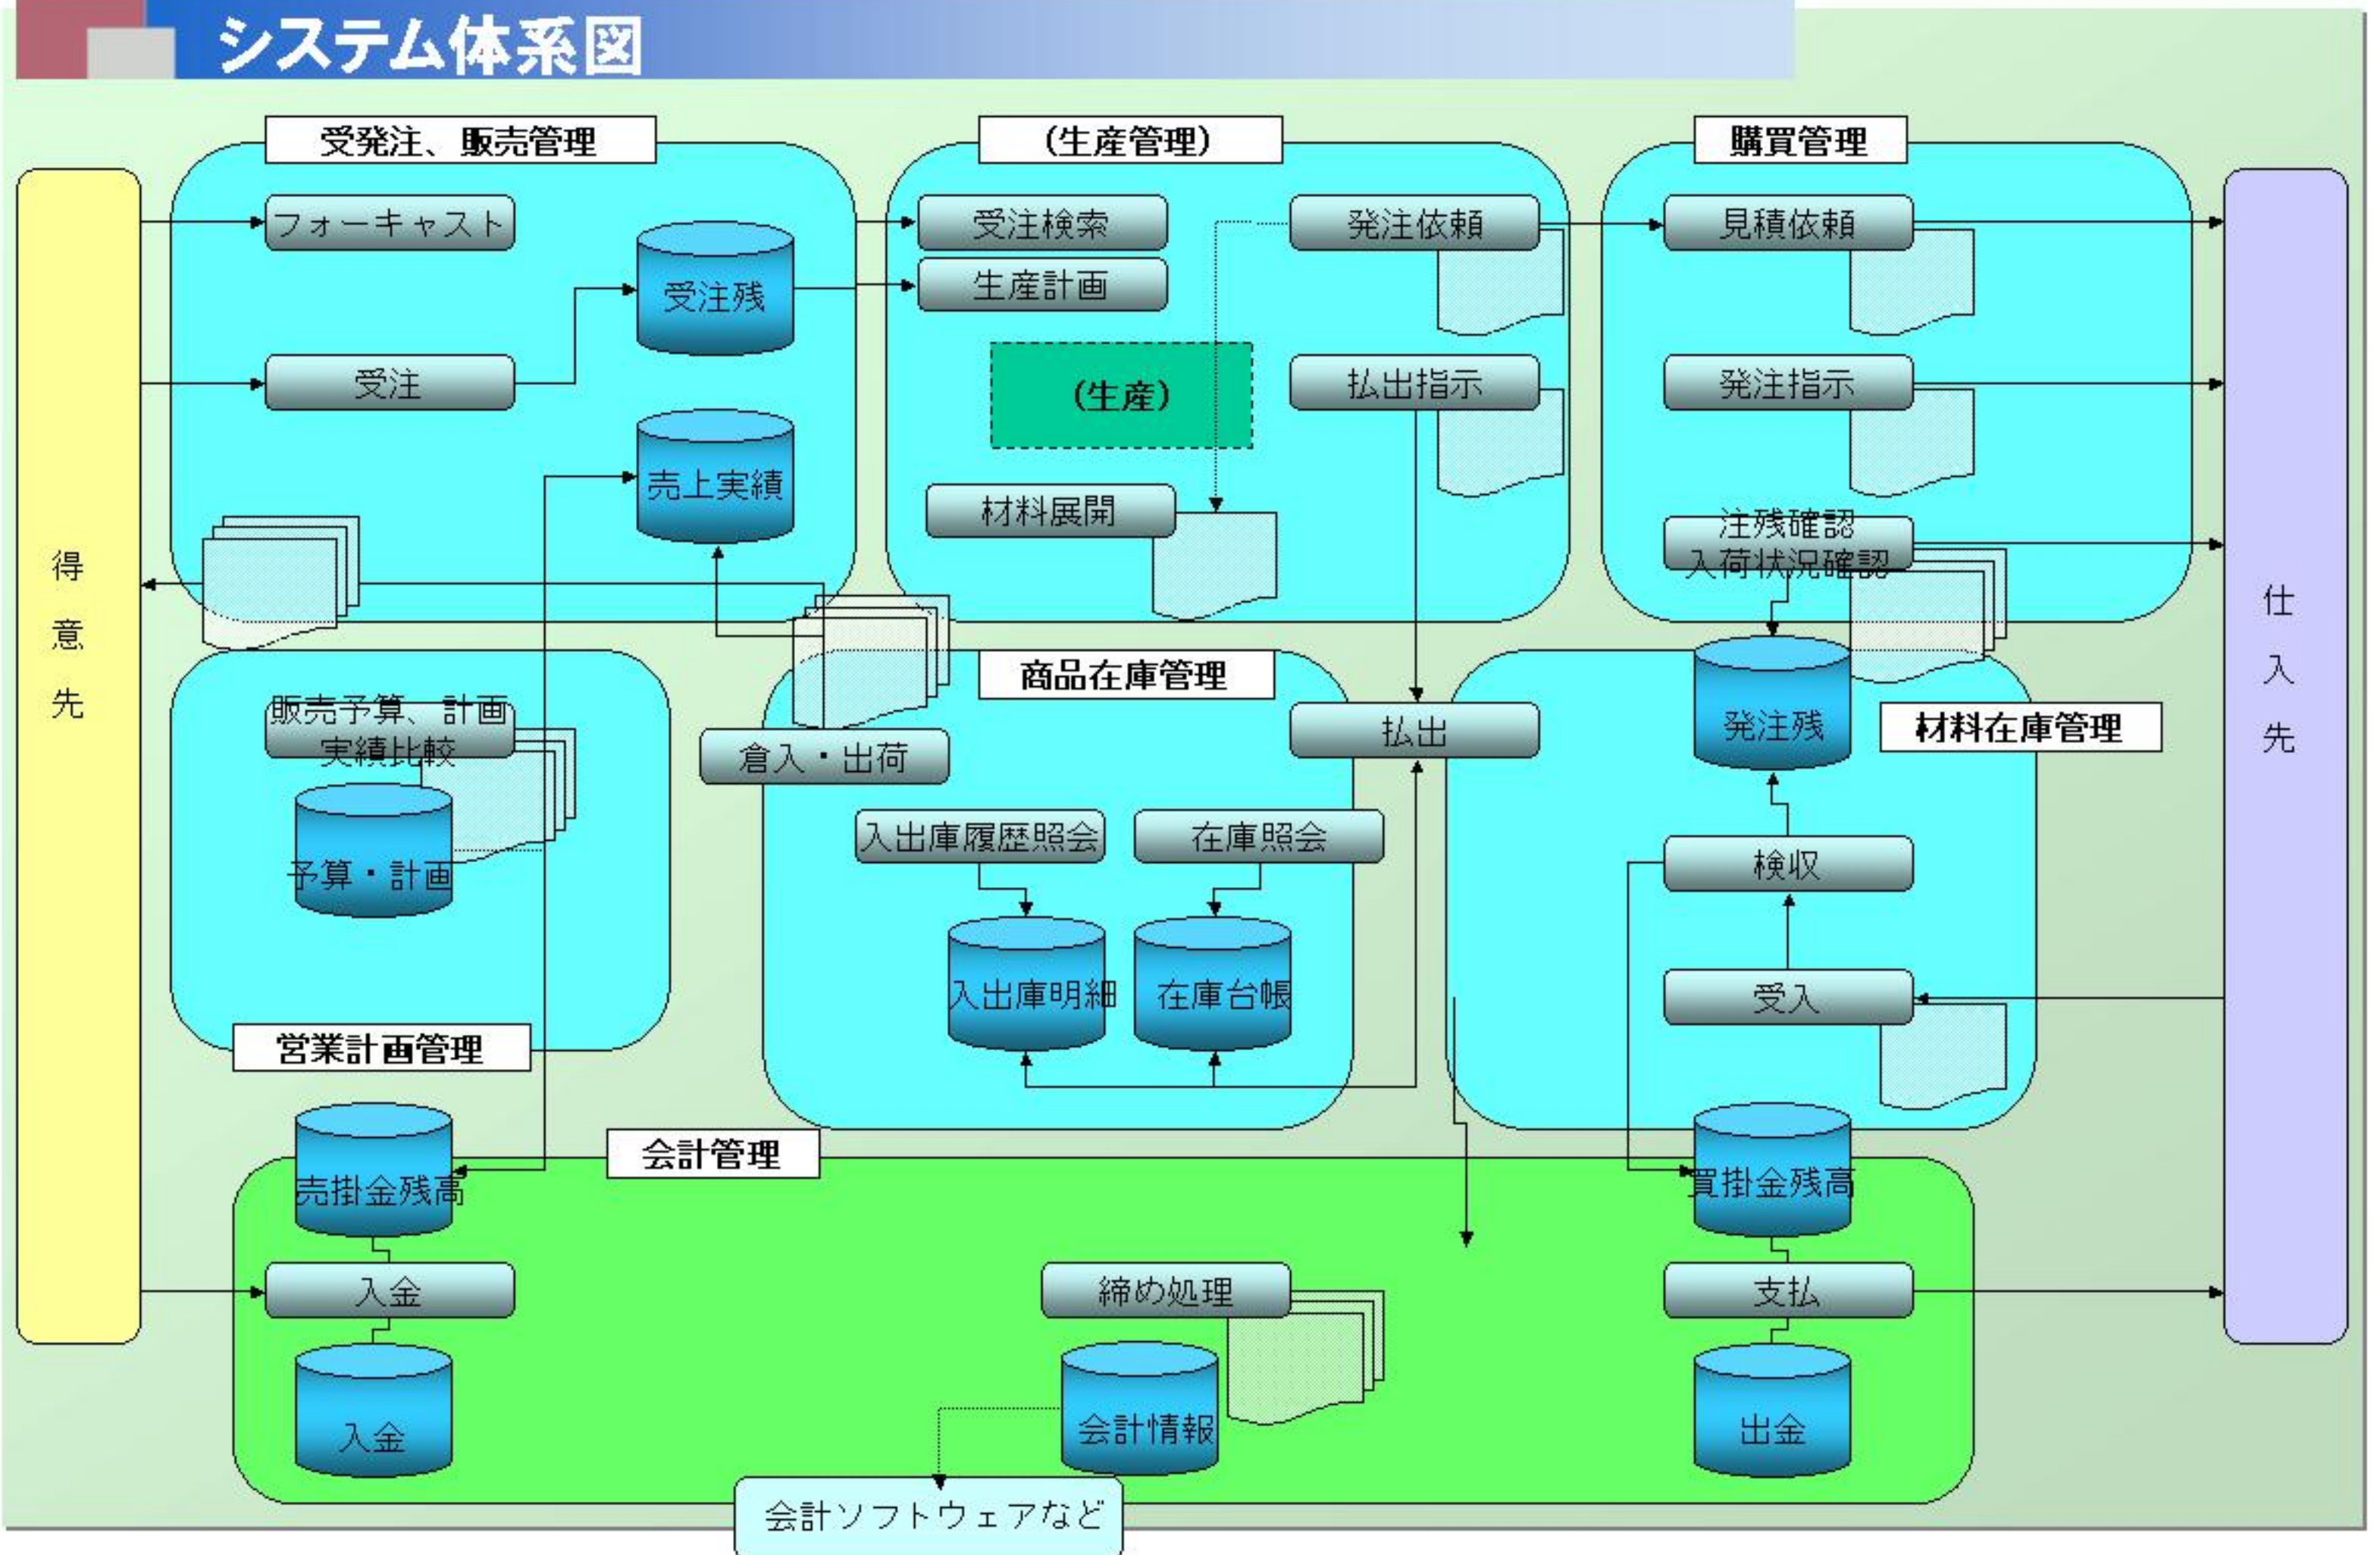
システム体系図

受発注、販売管理

(生産管理)

購買管理

得意先

仕入先

フォーキャスト

受注残

受注

売上実績

受注検索

生産計画

(生産)

材料展開

発注依頼

払出指示

見積依頼

発注指示

注残確認
入荷状況確認

販売予算、計画
実績比較

予算・計画

営業計画管理

倉入・出荷

商品在庫管理

入出庫履歴照会

在庫照会

入出庫明細

在庫台帳

払出

発注残

材料在庫管理

検収

受入

会計管理

売掛金残高

入金

入金

締め処理

会計情報

買掛金残高

支払

出金

会計ソフトウェアなど